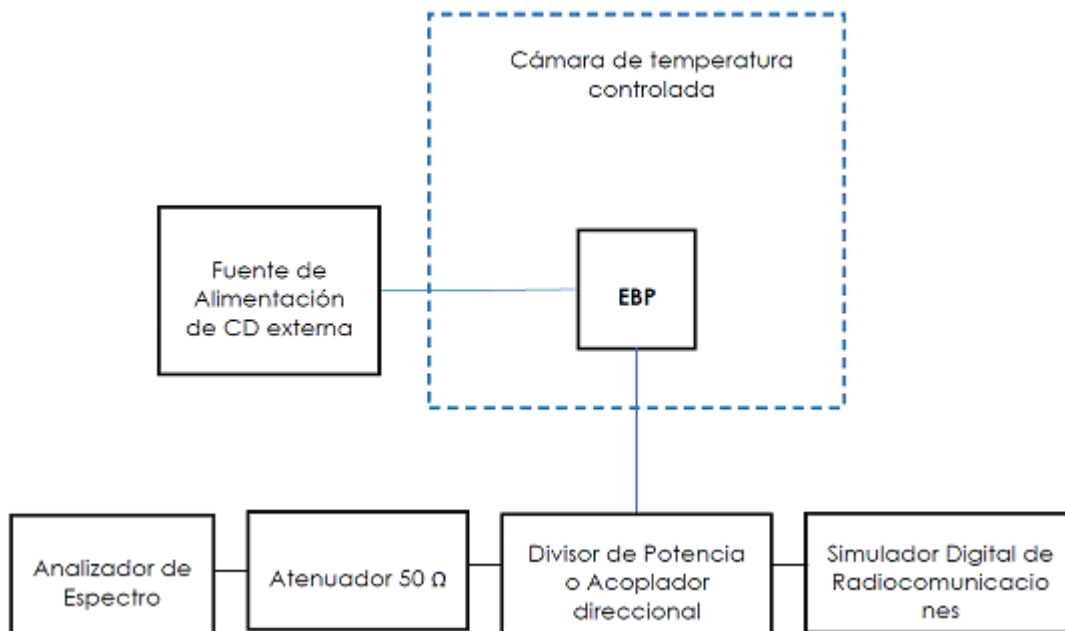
Cámara de temperatura controlada

Fuente de Alimentación de CD externa

EBP

Analizador de Espectro

Atenuador 50 Ω

Divisor de Potencia o Acoplador direccional

Simulador Digital de Radiocomunicacio nes